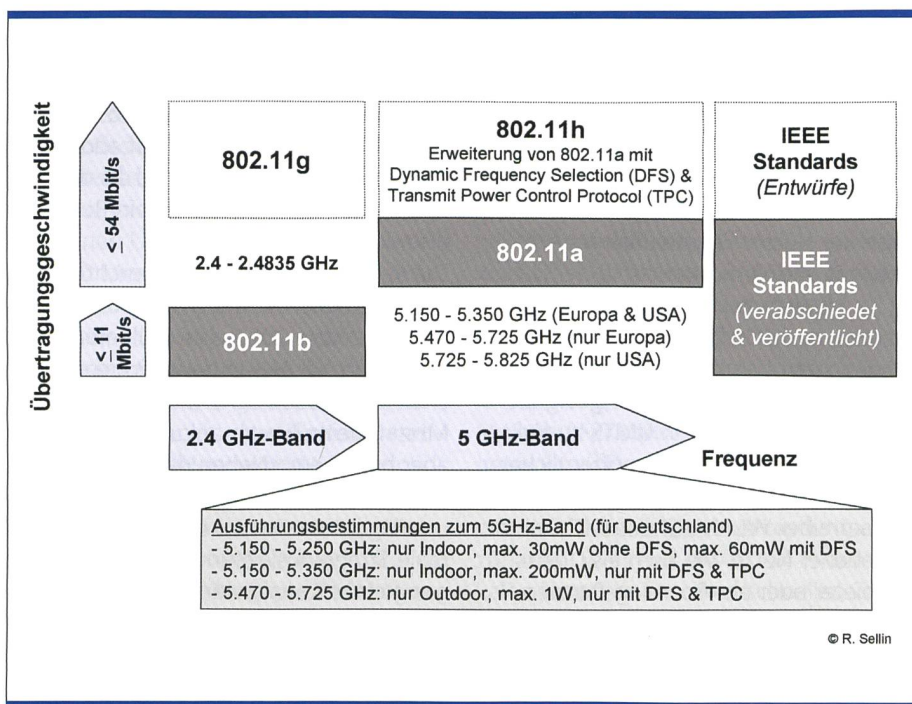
Übertragungsgeschwindigkeit

≤ 54 Mbit/s

≤ 11 Mbit/s

802.11g

802.11h
Erweiterung von 802.11a mit Dynamic Frequency Selection (DFS) & Transmit Power Control Protocol (TPC)

IEEE Standards (Entwürfe)

2.4 - 2.4835 GHz

802.11a

IEEE Standards (verabschiedet & veröffentlicht)

802.11b

5.150 - 5.350 GHz (Europa & USA)
5.470 - 5.725 GHz (nur Europa)
5.725 - 5.825 GHz (nur USA)

2.4 GHz-Band

5 GHz-Band

Frequenz

Ausführungsbestimmungen zum 5GHz-Band (für Deutschland)
- 5.150 - 5.250 GHz: nur Indoor, max. 30mW ohne DFS, max. 60mW mit DFS
- 5.150 - 5.350 GHz: nur Indoor, max. 200mW, nur mit DFS & TPC
- 5.470 - 5.725 GHz: nur Outdoor, max. 1W, nur mit DFS & TPC

© R. Sellin